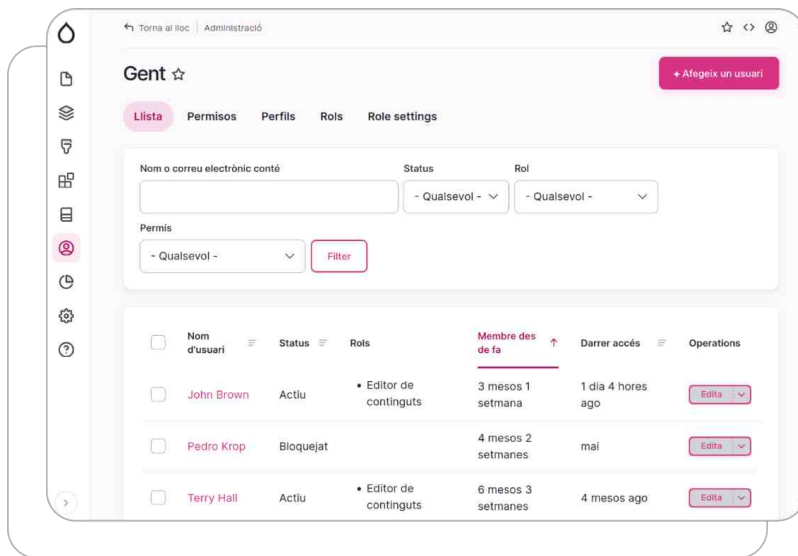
Torna al lloc | Administració

Gent ☆

+ Afegeix un usuari

Llista Permisos Perfils Rols Role settings

Nom o correu electrònic conté

Status
- Qualsevol -

Rol
- Qualsevol -

Permís
- Qualsevol -

Filter

| | Nom d'usuari | Status | Rols | Membre des de fa ↑ | Darrer accés | Operations |
|---|---|---|---|---|---|---|
| | John Brown | Actiu | • Editor de continguts | 3 mesos 1 setmana | 1 dia 4 hores ago | Edita |
| | Pedro Krop | Bloquejat | | 4 mesos 2 setmanes | mai | Edita |
| | Terry Hall | Actiu | • Editor de continguts | 6 mesos 3 setmanes | 4 mesos ago | Edita |